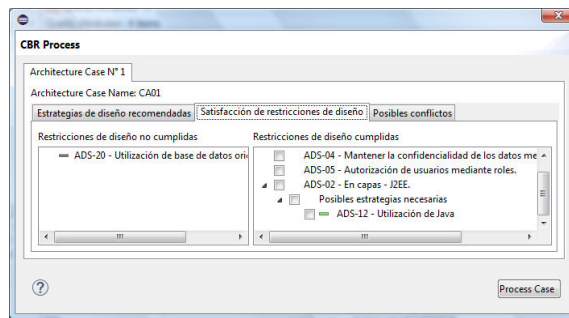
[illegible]

CBR Process

Architecture Case N° 1

Architecture Case Name: CA01

Estrategias de diseño recomendadas | Satisfacción de restricciones de diseño | Posibles conflictos

Restricciones de diseño no cumplidas

ADS-20 - Utilización de base de datos ori

Restricciones de diseño cumplidas

ADS-04 - Mantener la confidencialidad de los datos me

ADS-05 - Autorización de usuarios mediante roles.

ADS-02 - En capas - J2EE.

Posibles estrategias necesarias

ADS-12 - Utilización de Java

?

Process Case